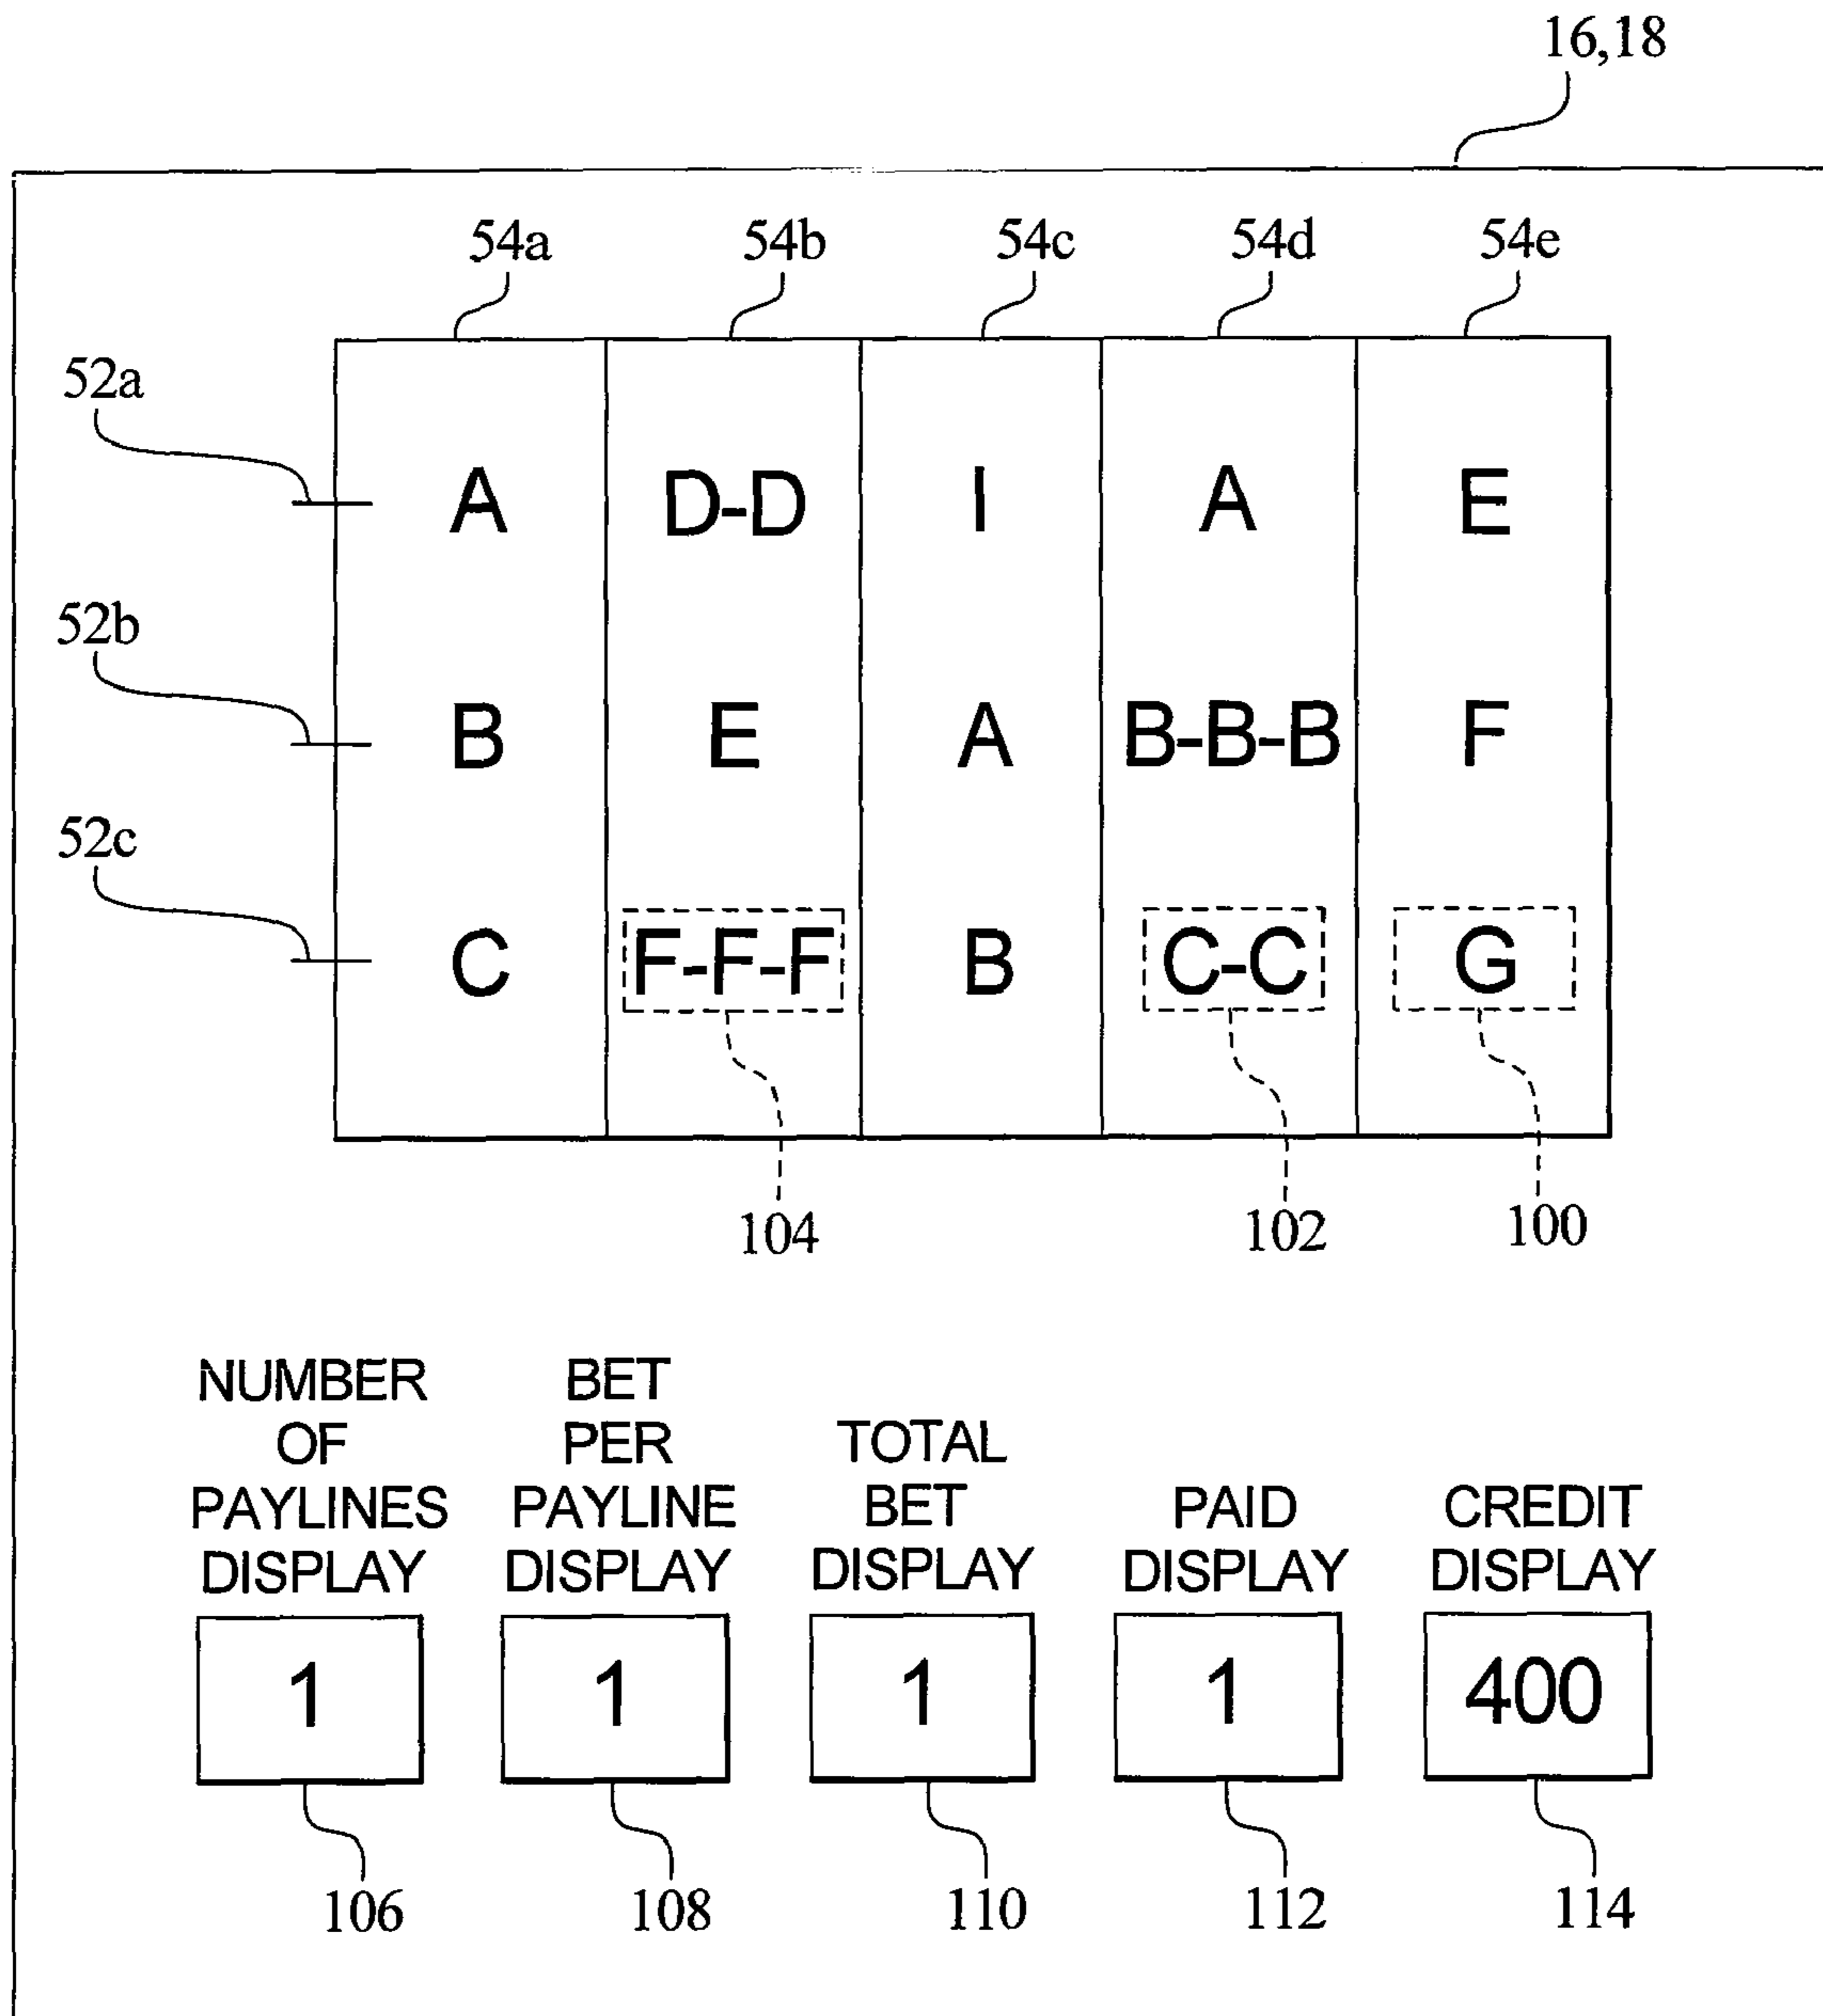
16,18

54a 54b 54c 54d 54e

52a
52b
52c

| A | D-D | I | A | E |
|---|---|---|---|---|
| B | E | A | B-B-B | F |
| C | F-F-F | B | C-C | G |

104 102 100

NUMBER OF PAYLINES DISPLAY
1
106

BET PER PAYLINE DISPLAY
1
108

TOTAL BET DISPLAY
1
110

PAID DISPLAY
1
112

CREDIT DISPLAY
400
114